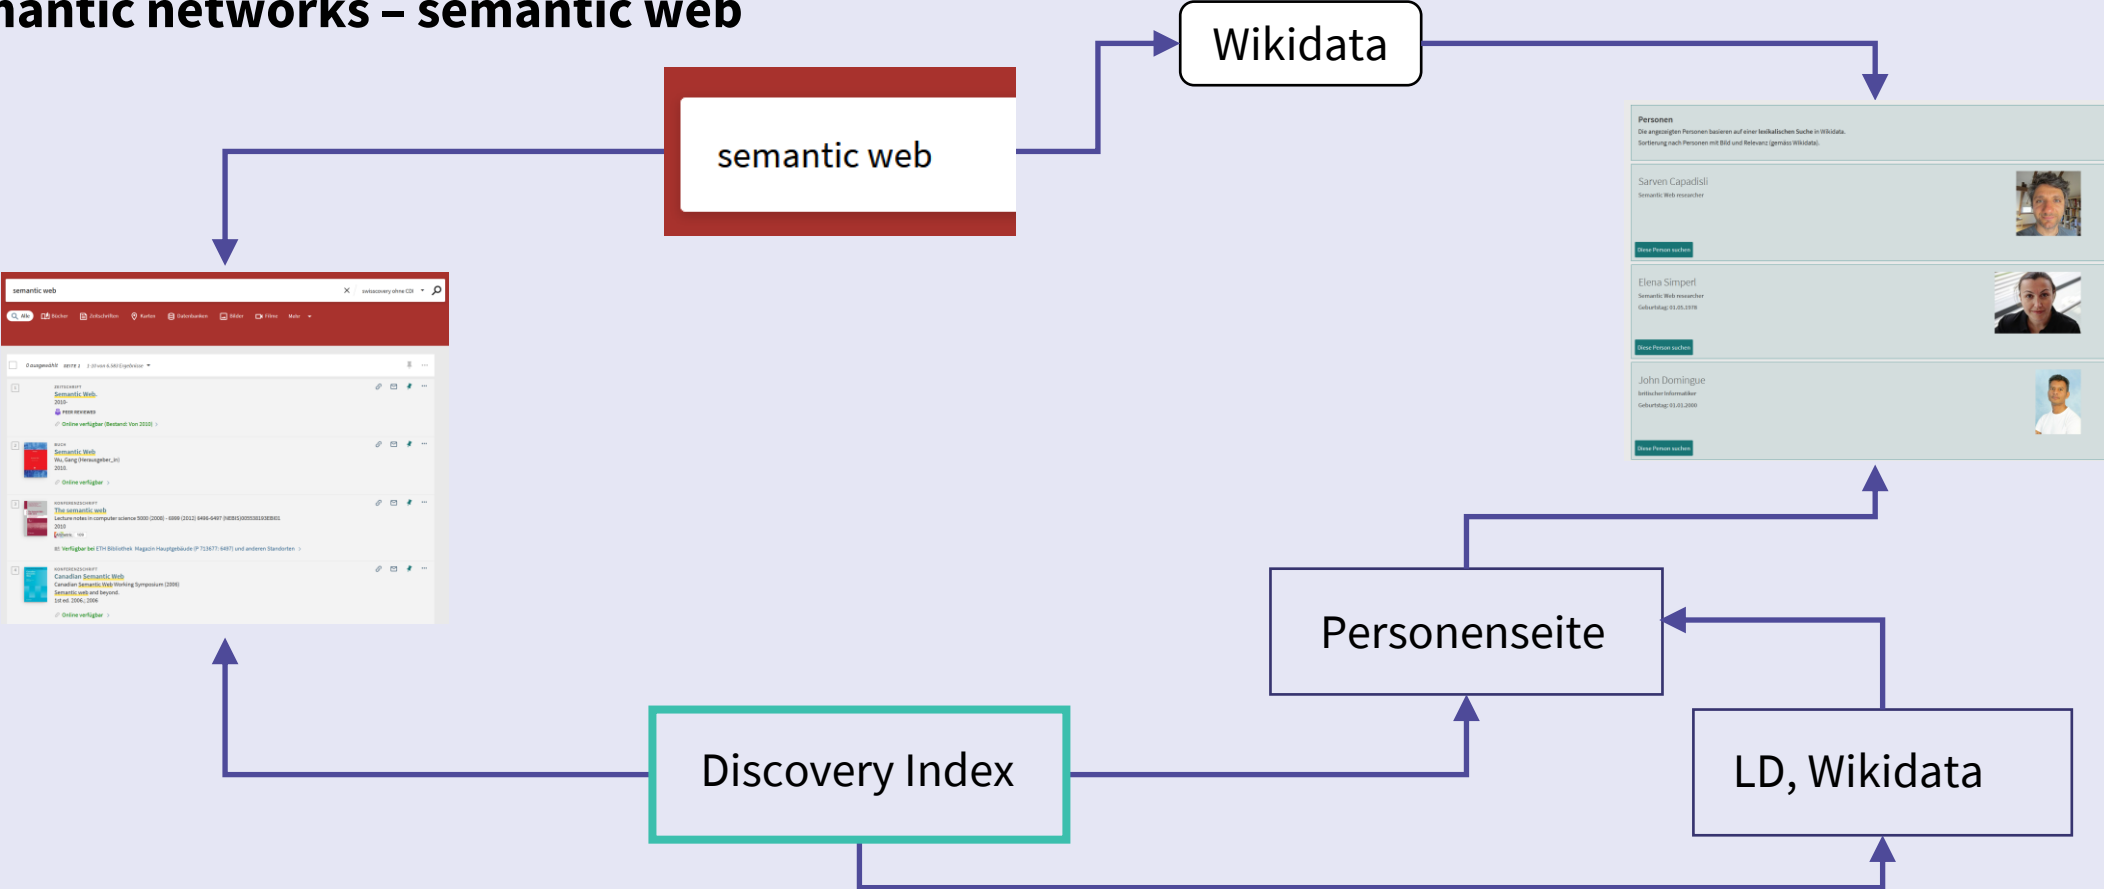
nantic networks – semantic web

Wikidata

semantic web

semantic web
swisscovery ohne CDI
Alle Bücher Zeitschriften Karten Datenbanken Bilder Filme Mehr

0 ausgewählt SEITE 1 1-10 von 6.160 Ergebnissen

ZEITSCHRIFT
Semantic Web.
2010-
PEER REVIEWED
Online verfügbar (Bestand: Von 2010)

BUCH
Semantic Web
Wu, Gang (Herausgeber_in)
2010.
Online verfügbar

KONFERENZSCHRIFT
The semantic web
Lecture notes in computer science 5000 (2008) - 6999 (2012) 6496-6497
2010
Verfügbar bei ETH Bibliothek Magazin Hauptgebäude (P 713677: 6497) und anderen Standorten

KONFERENZSCHRIFT
Canadian Semantic Web
Canadian Semantic Web Working Symposium (2006)
Semantic web and beyond.
1st ed. 2006.; 2006
Online verfügbar

Personen
Die angezeigten Personen basieren auf einer lexikalischen Suche in Wikidata.
Sortierung nach Personen mit Bild und Relevanz (gemäss Wikidata).

Sarven Capadisli
Semantic Web researcher
Diese Person suchen

Elena Simperl
Semantic Web researcher
Geburtstag: 01.01.1978
Diese Person suchen

John Domingue
britischer Informatiker
Geburtstag: 01.01.2000
Diese Person suchen

Personenseite

Discovery Index

LD, Wikidata